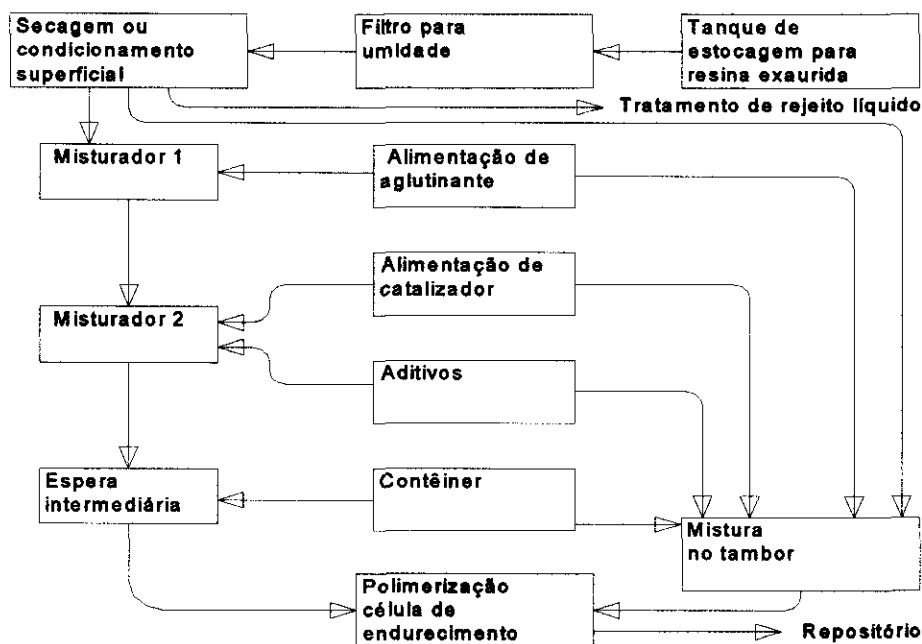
Secagem ou condicionamento superficial

Filtro para umidade

Tanque de estocagem para resina exaurida

Tratamento de rejeito líquido

Misturador 1

Alimentação de aglutinante

Alimentação de catalizador

Misturador 2

Aditivos

Espera intermediária

Contêiner

Mistura no tambor

Polimerização célula de endurecimento

Repositório